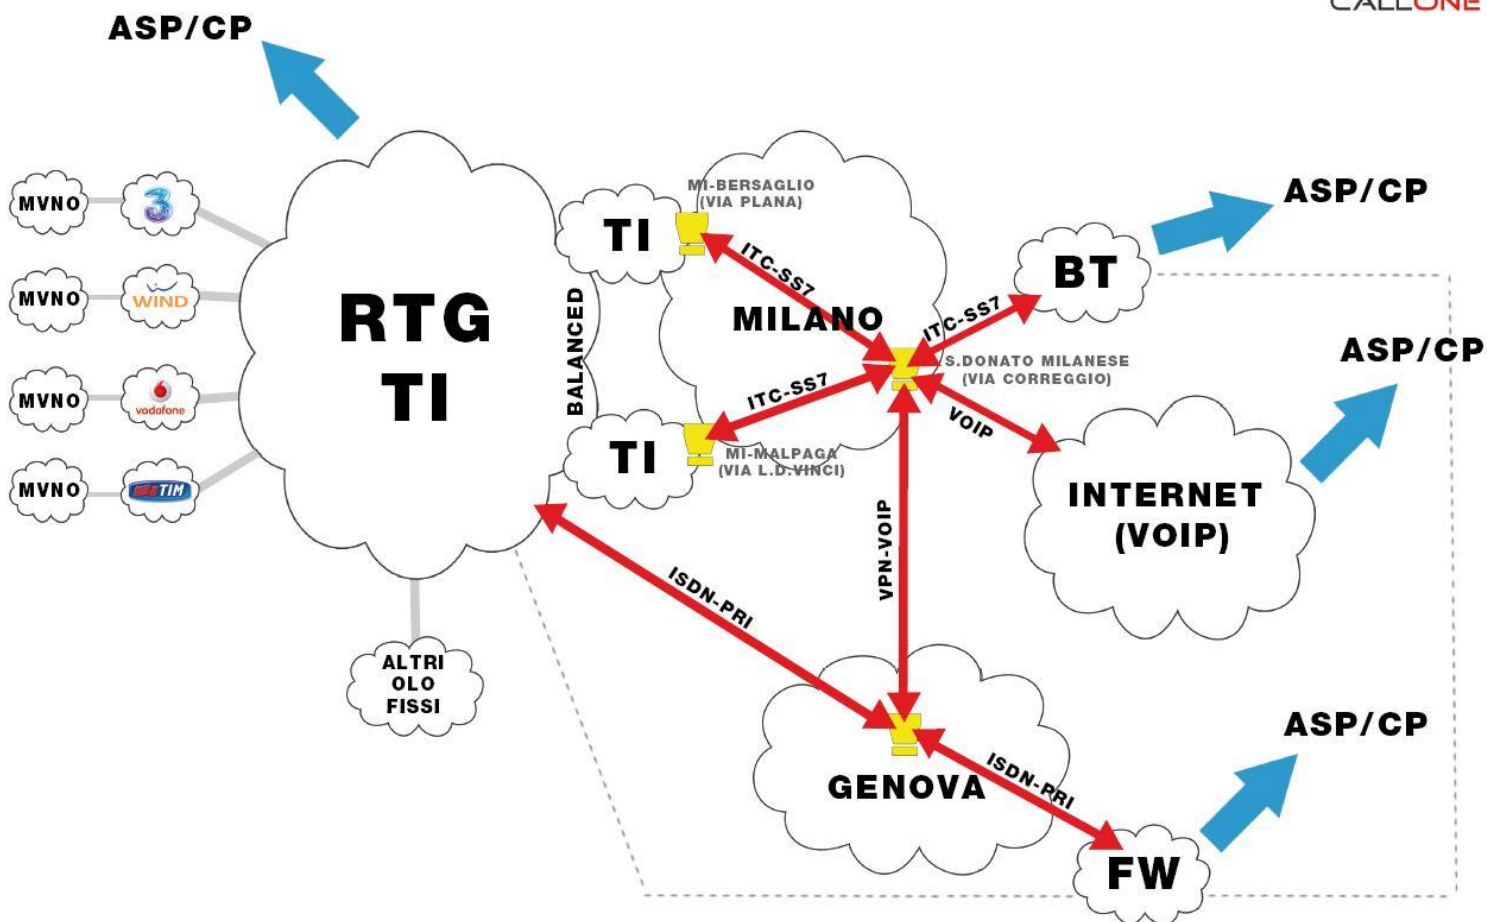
CALLONE

ASP/CP

MVNO
3
MVNO
WIND
MVNO
vodafone
MVNO
TIM

RTG
TI

BALANCED

TI
MI-BERSAGLIO
(VIA PLANA)
ITC-SS7
MILANO

ASP/CP
BT
ITC-SS7
S.DONATO MILANESE
(VIA CORREGGIO)

ASP/CP

ITC-SS7
TI
MI-MALPAGA
(VIA L.D.VINCI)
VOIP

INTERNET
(VOIP)

VPN-VOIP
ISDN-PRI

ALTRI
OLO
FISSI

GENOVA
ISDN-PRI
ASP/CP
FW